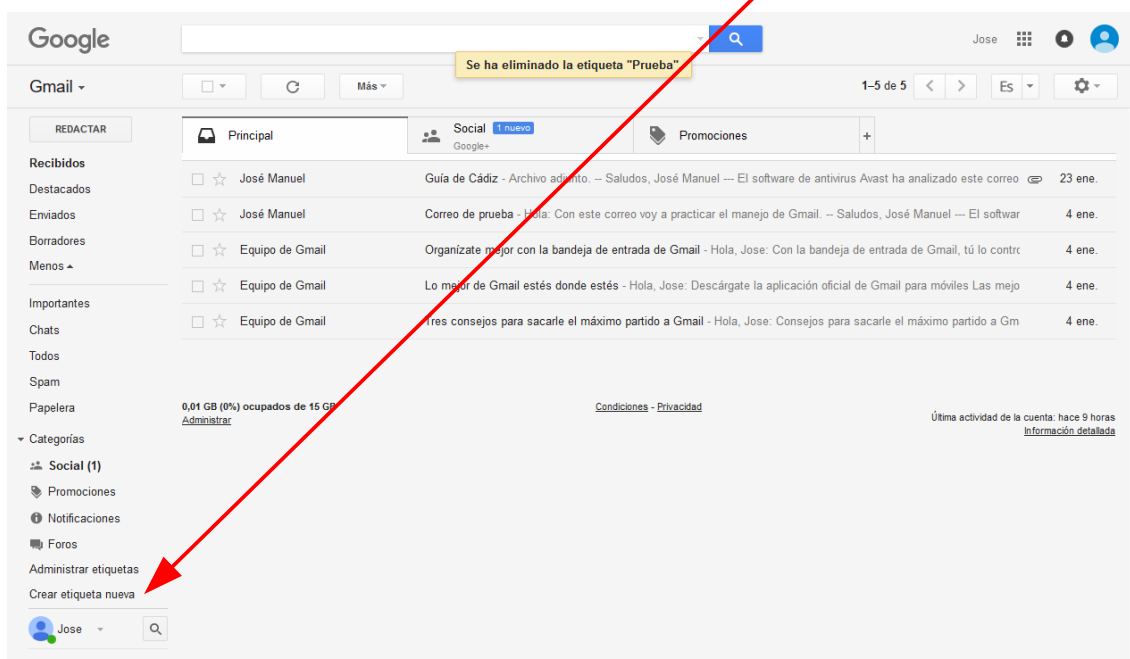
Google

Jose

Se ha eliminado la etiqueta "Prueba"

Gmail

Más

1–5 de 5

Es

REDACTAR

Recibidos
Destacados
Enviados
Borradores
Menos

Importantes
Chats
Todos
Spam
Papelera
Categorías
Social (1)
Promociones
Notificaciones
Foros
Administrar etiquetas
Crear etiqueta nueva

Jose

Principal

Social 1 nuevo
Google+

Promociones

+

| | | | |
|---|---|---|---|
| José Manuel | Guía de Cádiz - Archivo adjunto. -- Saludos, José Manuel --- El software de antivirus Avast ha analizado este correo | | 23 ene. |
| José Manuel | Correo de prueba - Hola: Con este correo voy a practicar el manejo de Gmail. -- Saludos, José Manuel --- El softwar | | 4 ene. |
| Equipo de Gmail | Organízate mejor con la bandeja de entrada de Gmail - Hola, Jose: Con la bandeja de entrada de Gmail, tú lo contro | | 4 ene. |
| Equipo de Gmail | Lo mejor de Gmail estés donde estés - Hola, Jose: Descárgate la aplicación oficial de Gmail para móviles Las mejo | | 4 ene. |
| Equipo de Gmail | Tres consejos para sacarle el máximo partido a Gmail - Hola, Jose: Consejos para sacarle el máximo partido a Gm | | 4 ene. |

0,01 GB (0%) ocupados de 15 GB
Administrar

Condiciones - Privacidad

Última actividad de la cuenta: hace 9 horas
Información detallada